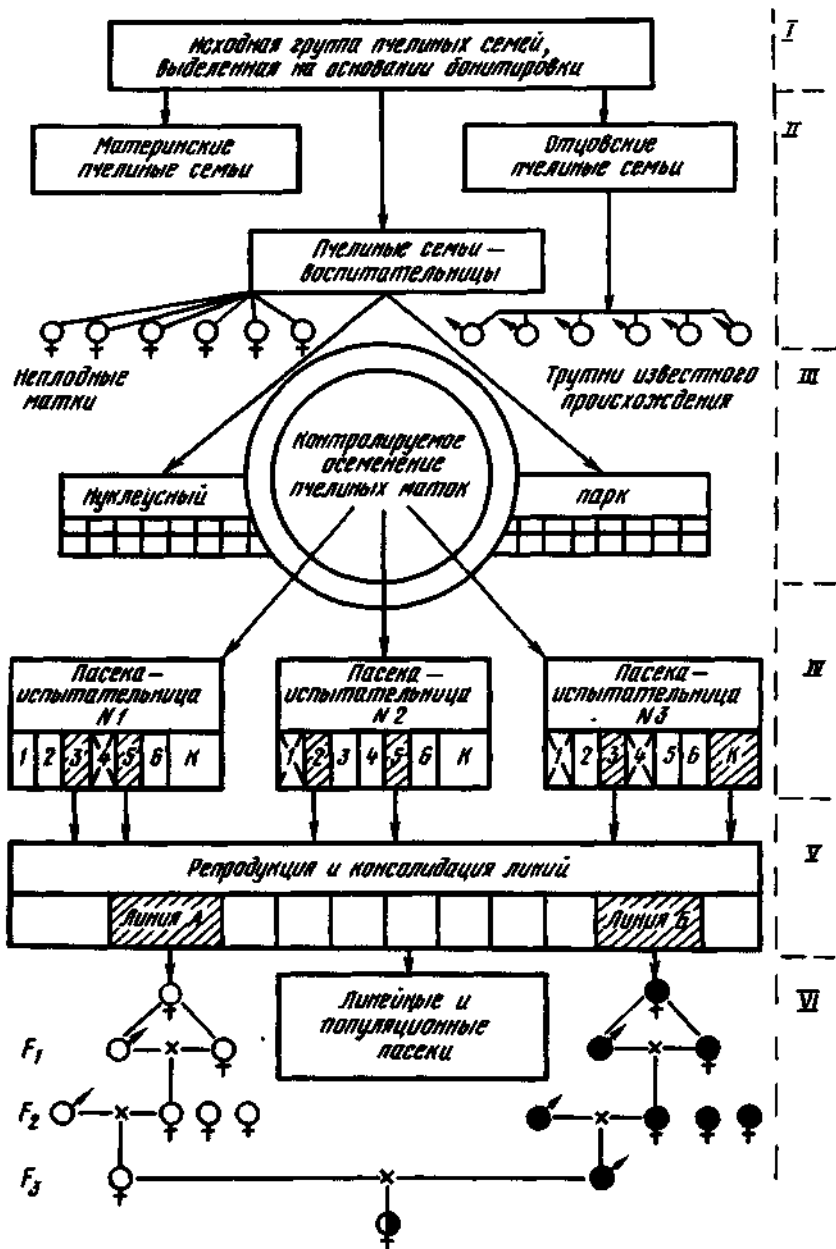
I

Исходная группа пчелиных семей, выделенная на основании бонитировки

II

Материнские пчелиные семьи

Отцовские пчелиные семьи

Пчелиные семьи — воспитательницы

Неплодные матки

Трутни известного происхождения

III

Контролируемое осеменение пчелиных маток

Нуклеусный

парк

IV

Пасека — испытательница N 1

1 2 3 4 5 6 К

Пасека — испытательница N 2

1 2 3 4 5 6 К

Пасека — испытательница N 3

1 2 3 4 5 6 К

V

Репродукция и консолидация линий

Линия А

Линия Б

VI

Линейные и популяционные пасеки

$F_1$

$F_2$

$F_3$

x